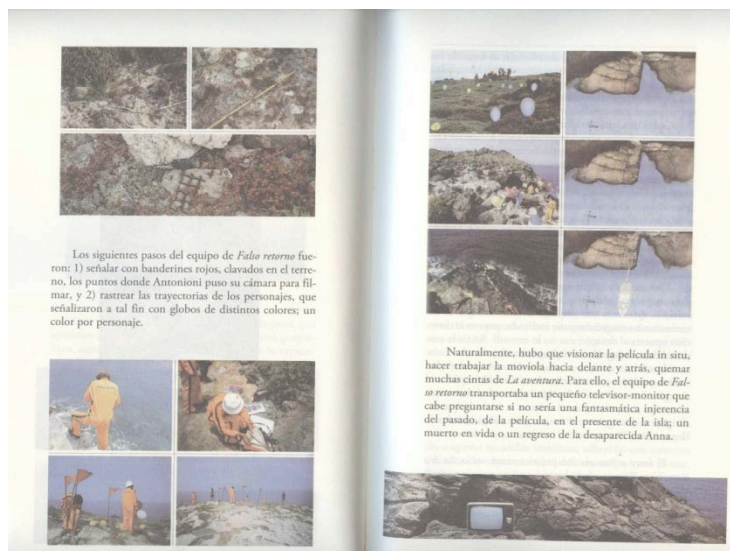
Los siguientes pasos del equipo de *Falso retorno* fueron: 1) señalar con banderines rojos, clavados en el terreno, los puntos donde Antonioni puso su cámara para filmar, y 2) rastrear las trayectorias de los personajes, que señalizaron a tal fin con globos de distintos colores; un color por personaje.

Naturalmente, hubo que visionar la película in situ, hacer trabajar la moviola hacia delante y atrás, quemar muchas cintas de *La aventura*. Para ello, el equipo de *Falso retorno* transportaba un pequeño televisor-monitor que cabe preguntarse si no sería una fantasmática injerencia del pasado, de la película, en el presente de la isla; un muerto en vida o un regreso de la desaparecida Anna.